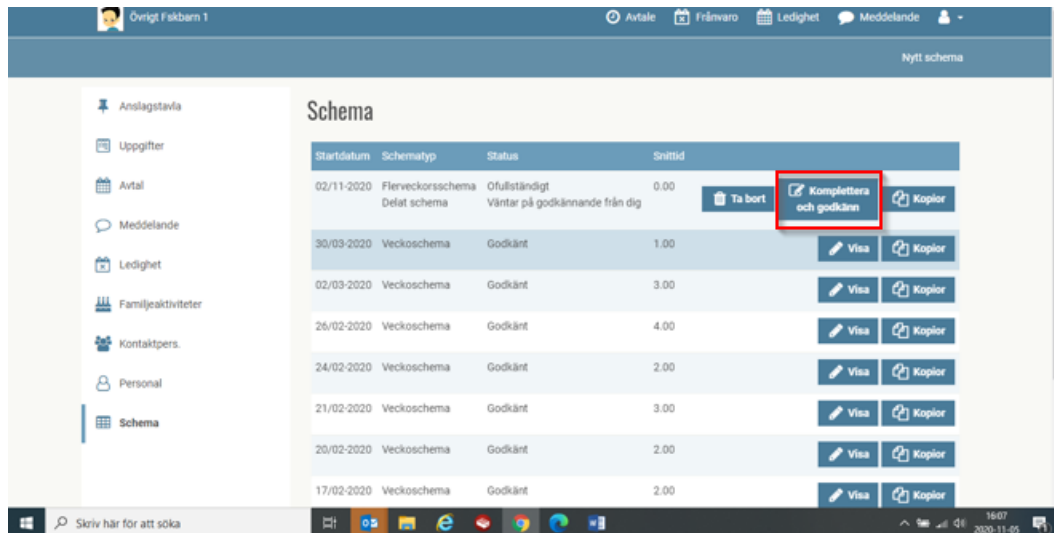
Övrigt Fiskbarn 1

Avtale Frånvaro Ledighet Meddelande

Nytt schema

Anslagstavla
Uppgifter
Avtal
Meddelande
Ledighet
Familjeaktiviteter
Kontaktpers.
Personal
Schema

Schema

| Startdatum | Schematyp | Status | Snittid | |
|---|---|---|---|---|
| 02/11-2020 | Flerveckorsschema Delat schema | Ofullständigt Väntar på godkännande från dig | 0.00 | Ta bort · Komplettera och godkänn · Kopior |
| 30/03-2020 | Veckoschema | Godkänt | 1.00 | Visa · Kopior |
| 02/03-2020 | Veckoschema | Godkänt | 3.00 | Visa · Kopior |
| 26/02-2020 | Veckoschema | Godkänt | 4.00 | Visa · Kopior |
| 24/02-2020 | Veckoschema | Godkänt | 2.00 | Visa · Kopior |
| 21/02-2020 | Veckoschema | Godkänt | 3.00 | Visa · Kopior |
| 20/02-2020 | Veckoschema | Godkänt | 2.00 | Visa · Kopior |
| 17/02-2020 | Veckoschema | Godkänt | 2.00 | Visa · Kopior |

Skriv här för att söka

16:07
2020-11-05